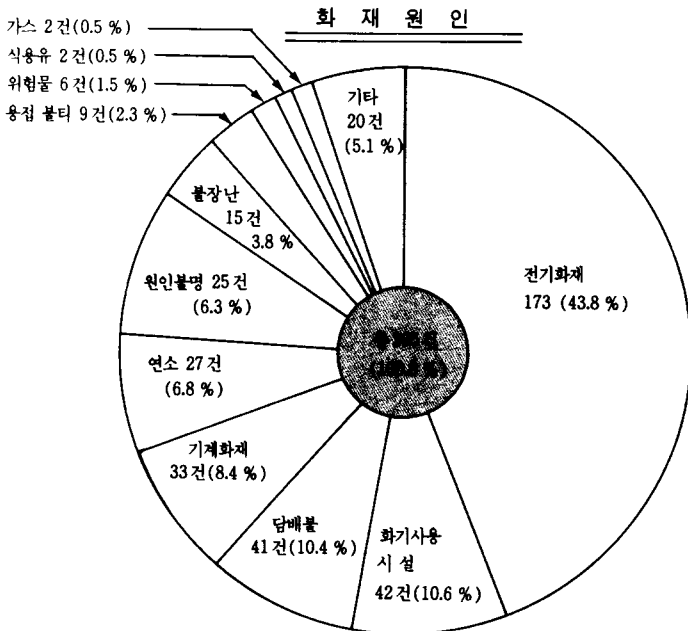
화 재 원 인

가스 2건(0.5 %)
식용유 2건(0.5 %)
위험물 6건(1.5 %)
용접 불티 9건(2.3 %)

기타 20건 (5.1 %)

불장난 15건 3.8 %

원인불명 25건 (6.3 %)

전기화재 173 (43.8 %)

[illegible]
([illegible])

연소 27건 (6.8 %)

기계화재 33건(8.4 %)

담배불 41건(10.4 %)

화기사용 시 설 42건(10.6 %)